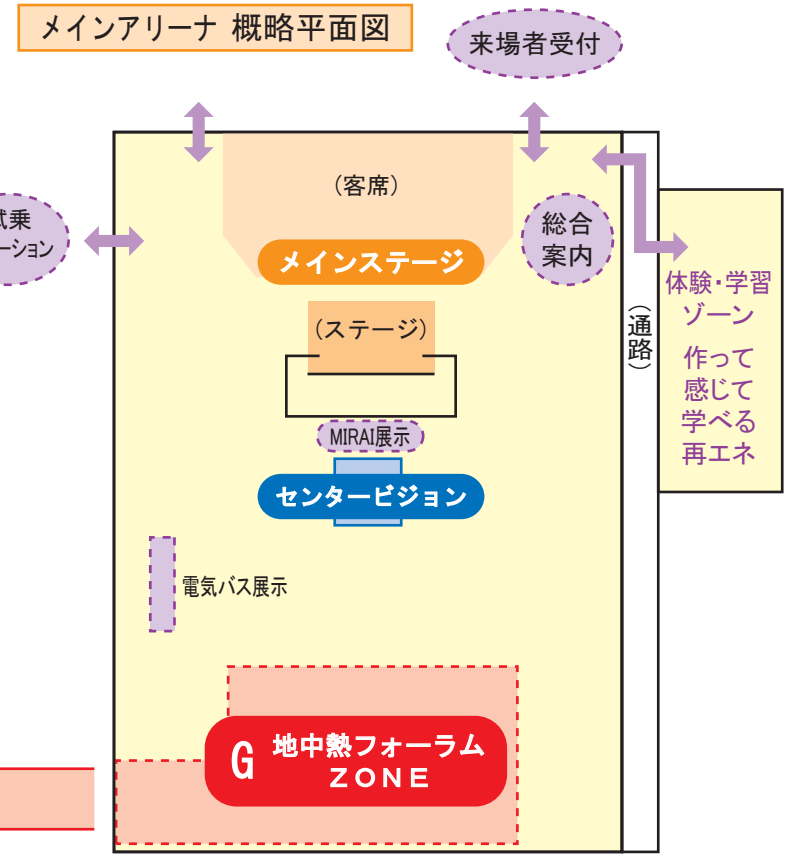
メインアリーナ 概略平面図

来場者受付

試乗
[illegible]ーション

（客席）

メインステージ

総合案内

（通路）

体験・学習ゾーン

作って感じて学べる再エネ

（ステージ）

MIRAI展示

センタービジョン

電気バス展示

G 地中熱フォーラム ZONE